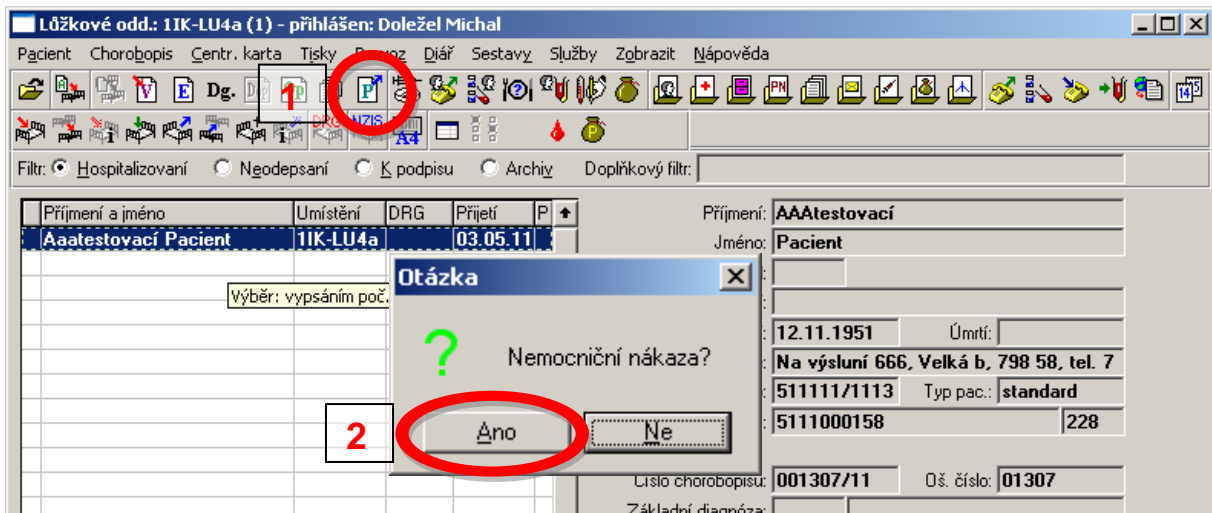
Lůžkové odd.: 1IK-LU4a (1) - přihlášen: Doležel Michal

Pacient Chorobopis Centr. karta Tisky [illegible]oz Diář Sestavy Služby Zobrazit Nápověda

Dg.

1

DRG NZIS

A4

Filtr: Hospitalizovaní Neodepsaní K podpisu Archiv Doplňkový filtr:

| Příjmení a jméno | Umístění | DRG | Přijetí | P |
|---|---|---|---|---|
| Aaatestovací Pacient | 1IK-LU4a | | 03.05.11 | |

Výběr: vypsáním poč.

Příjmení: AAAtestovací
Jméno: Pacient
12.11.1951 Úmrtí:
Na výsluní 666, Velká b, 798 58, tel. 7
511111/1113 Typ pac.: standard
5111000158 228
Číslo chorobopisu: 001307/11 Oš. číslo: 01307
Základní diagnóza:

Otázka

?

Nemocniční nákaza?

2

Ano Ne